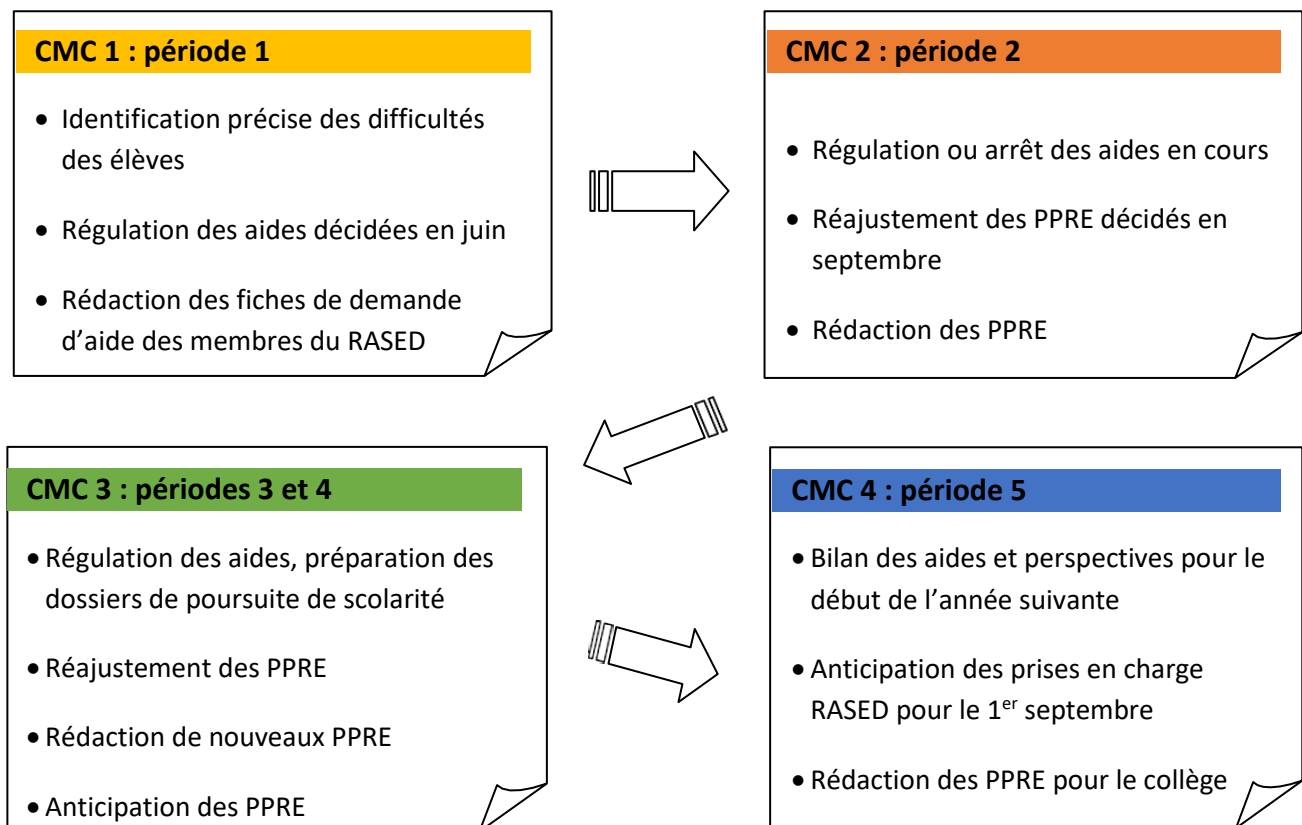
CMC 1 : période 1

- Identification précise des difficultés des élèves
- Régulation des aides décidées en juin
- Rédaction des fiches de demande d'aide des membres du RASED

CMC 2 : période 2

- Régulation ou arrêt des aides en cours
- Réajustement des PPRE décidés en septembre
- Rédaction des PPRE

CMC 3 : périodes 3 et 4

- Régulation des aides, préparation des dossiers de poursuite de scolarité
- Réajustement des PPRE
- Rédaction de nouveaux PPRE
- Anticipation des PPRE

CMC 4 : période 5

- Bilan des aides et perspectives pour le début de l'année suivante
- Anticipation des prises en charge RASED pour le 1$^{er}$ septembre
- Rédaction des PPRE pour le collège